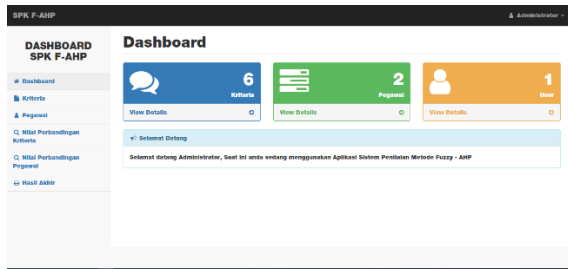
SPK F-AHP

Administrator

DASHBOARD
SPK F-AHP

Dashboard

Kriteria

Pegawai

Nilai Perbandingan Kriteria

Nilai Perbandingan Pegawai

Hasil Akhir

Dashboard

6
Kriteria
View Details

2
Pegawai
View Details

1
User
View Details

Selamat Datang

Selamat datang Administrator, Saat ini anda sedang menggunakan Aplikasi Sistem Penilaian Metode Fuzzy - AHP